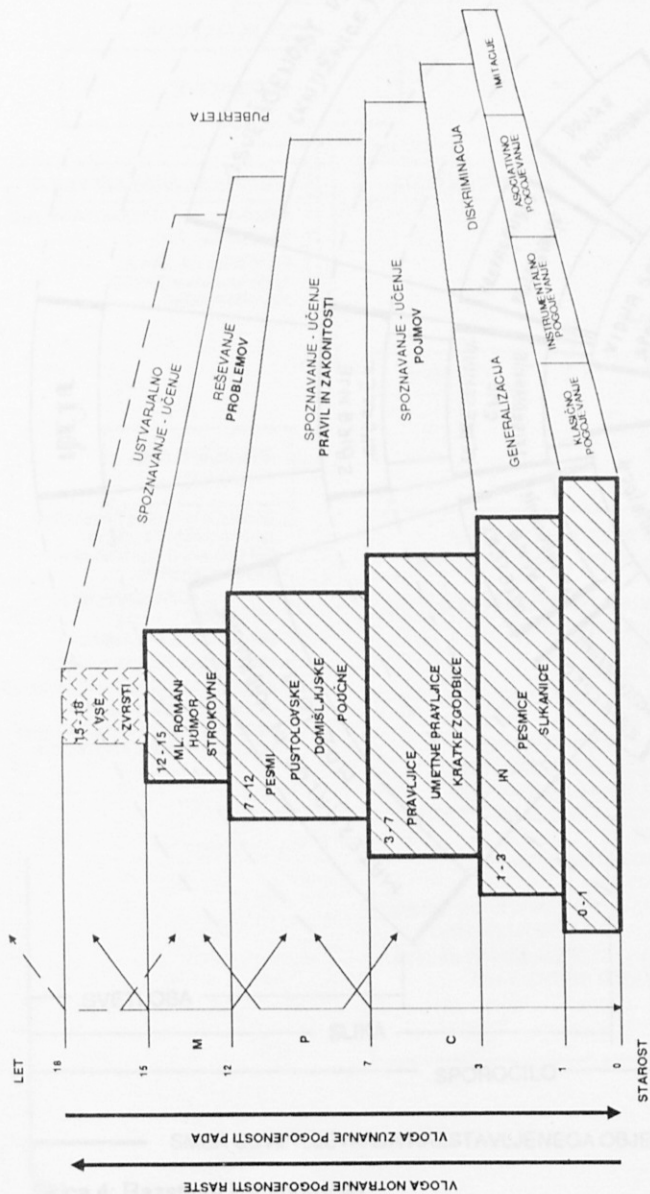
VLOGA NOTRANJE POGOJENOSTI RASTE

VLOGA ZUNANJE POGOJENOSTI PADA

STAROST

LET

18

15

M

12

P

7

C

3

1

0

15 - 18
VSE
ZVRSTI

12 - 15
ML. ROMANI
HUMOR
STROKOVNE

7 - 12
PESMI
PUSTOLOVSKE
DOMIŠLJIJSKE
POJOČNE

3 - 7
PRAVLJICE
UMETNE PRAVLJICE
KRATKE ZGODBICE

1 - 3
IN
PESMICE
SLIKANICE

0 - 1

USTVARJALNO
SPOZNAVANJE - UČENJE

REŠEVANJE
PROBLEMOV

SPOZNAVANJE - UČENJE
PRAVIL IN ZAKONITOSTI

SPOZNAVANJE - UČENJE
POJMOV

GENERALIZACIJA

DISKRIMINACIJA

KLASIČNO
POGOJEVANJE

INSTRUMENTALNO
POGOJEVANJE

ASOCIATIVNO
POGOJEVANJE

IMITACIJE

PUBERTETA